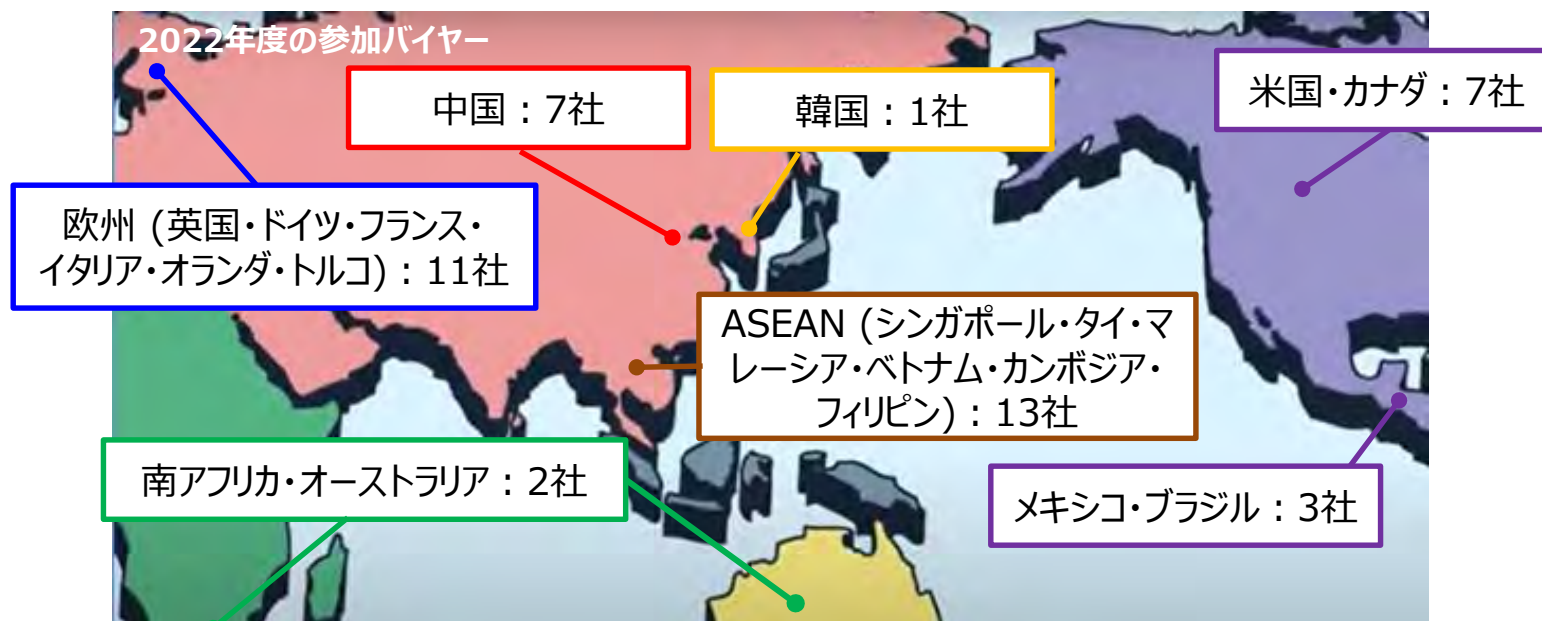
2022年度の参加バイヤー

中国：7社

韓国：1社

米国・カナダ：7社

欧州 (英国・ドイツ・フランス・イタリア・オランダ・トルコ)：11社

ASEAN (シンガポール・タイ・マレーシア・ベトナム・カンボジア・フィリピン)：13社

南アフリカ・オーストラリア：2社

メキシコ・ブラジル：3社